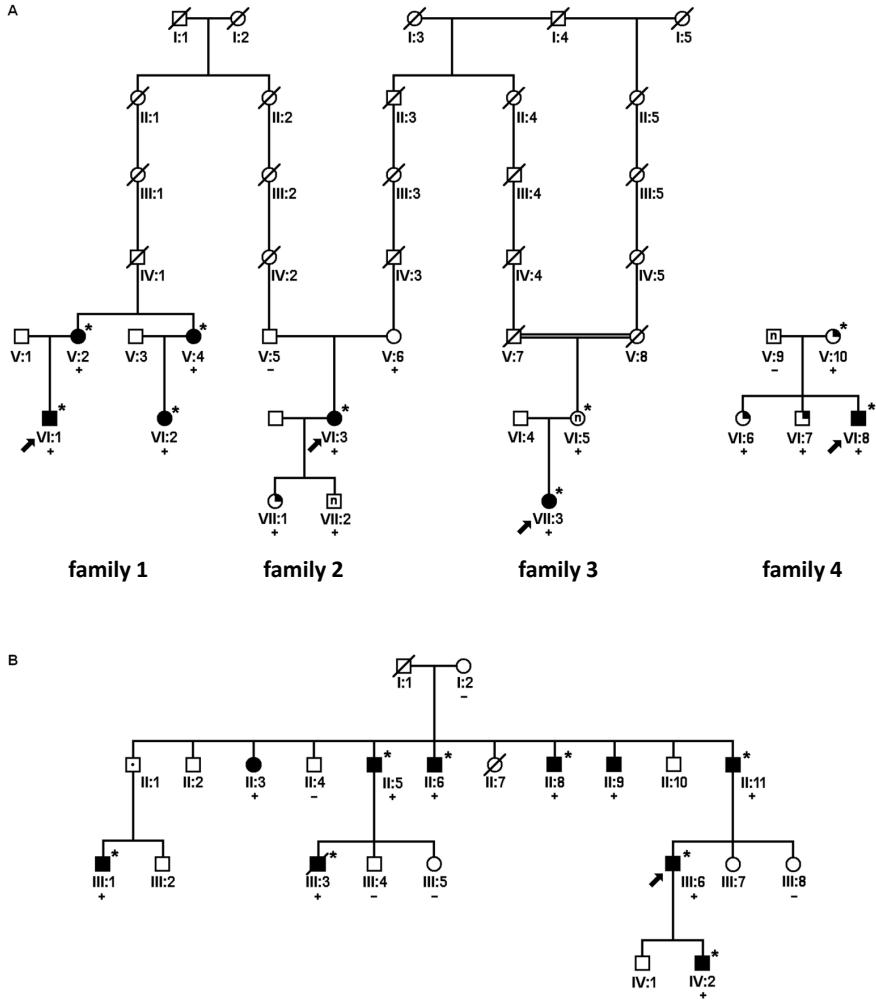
A

I:1 I:2 I:3 I:4 I:5

II:1 II:2 II:3 II:4 II:5

III:1 III:2 III:3 III:4 III:5

IV:1 IV:2 IV:3 IV:4 IV:5

V:1 V:2 * + V:3 V:4 * + V:5 – V:6 + V:7 V:8 V:9 n – V:10 * +

VI:1 * + VI:2 * + VI:3 * + VI:4 VI:5 n * + VI:6 + VI:7 + VI:8 * +

VII:1 + VII:2 n + VII:3 * +

family 1 family 2 family 3 family 4

B

I:1 I:2 –

II:1 II:2 II:3 + II:4 – II:5 * + II:6 * + II:7 II:8 * + II:9 + II:10 II:11 * +

III:1 * + III:2 III:3 * + III:4 – III:5 – III:6 * + III:7 + III:8 –

IV:1 IV:2 * +